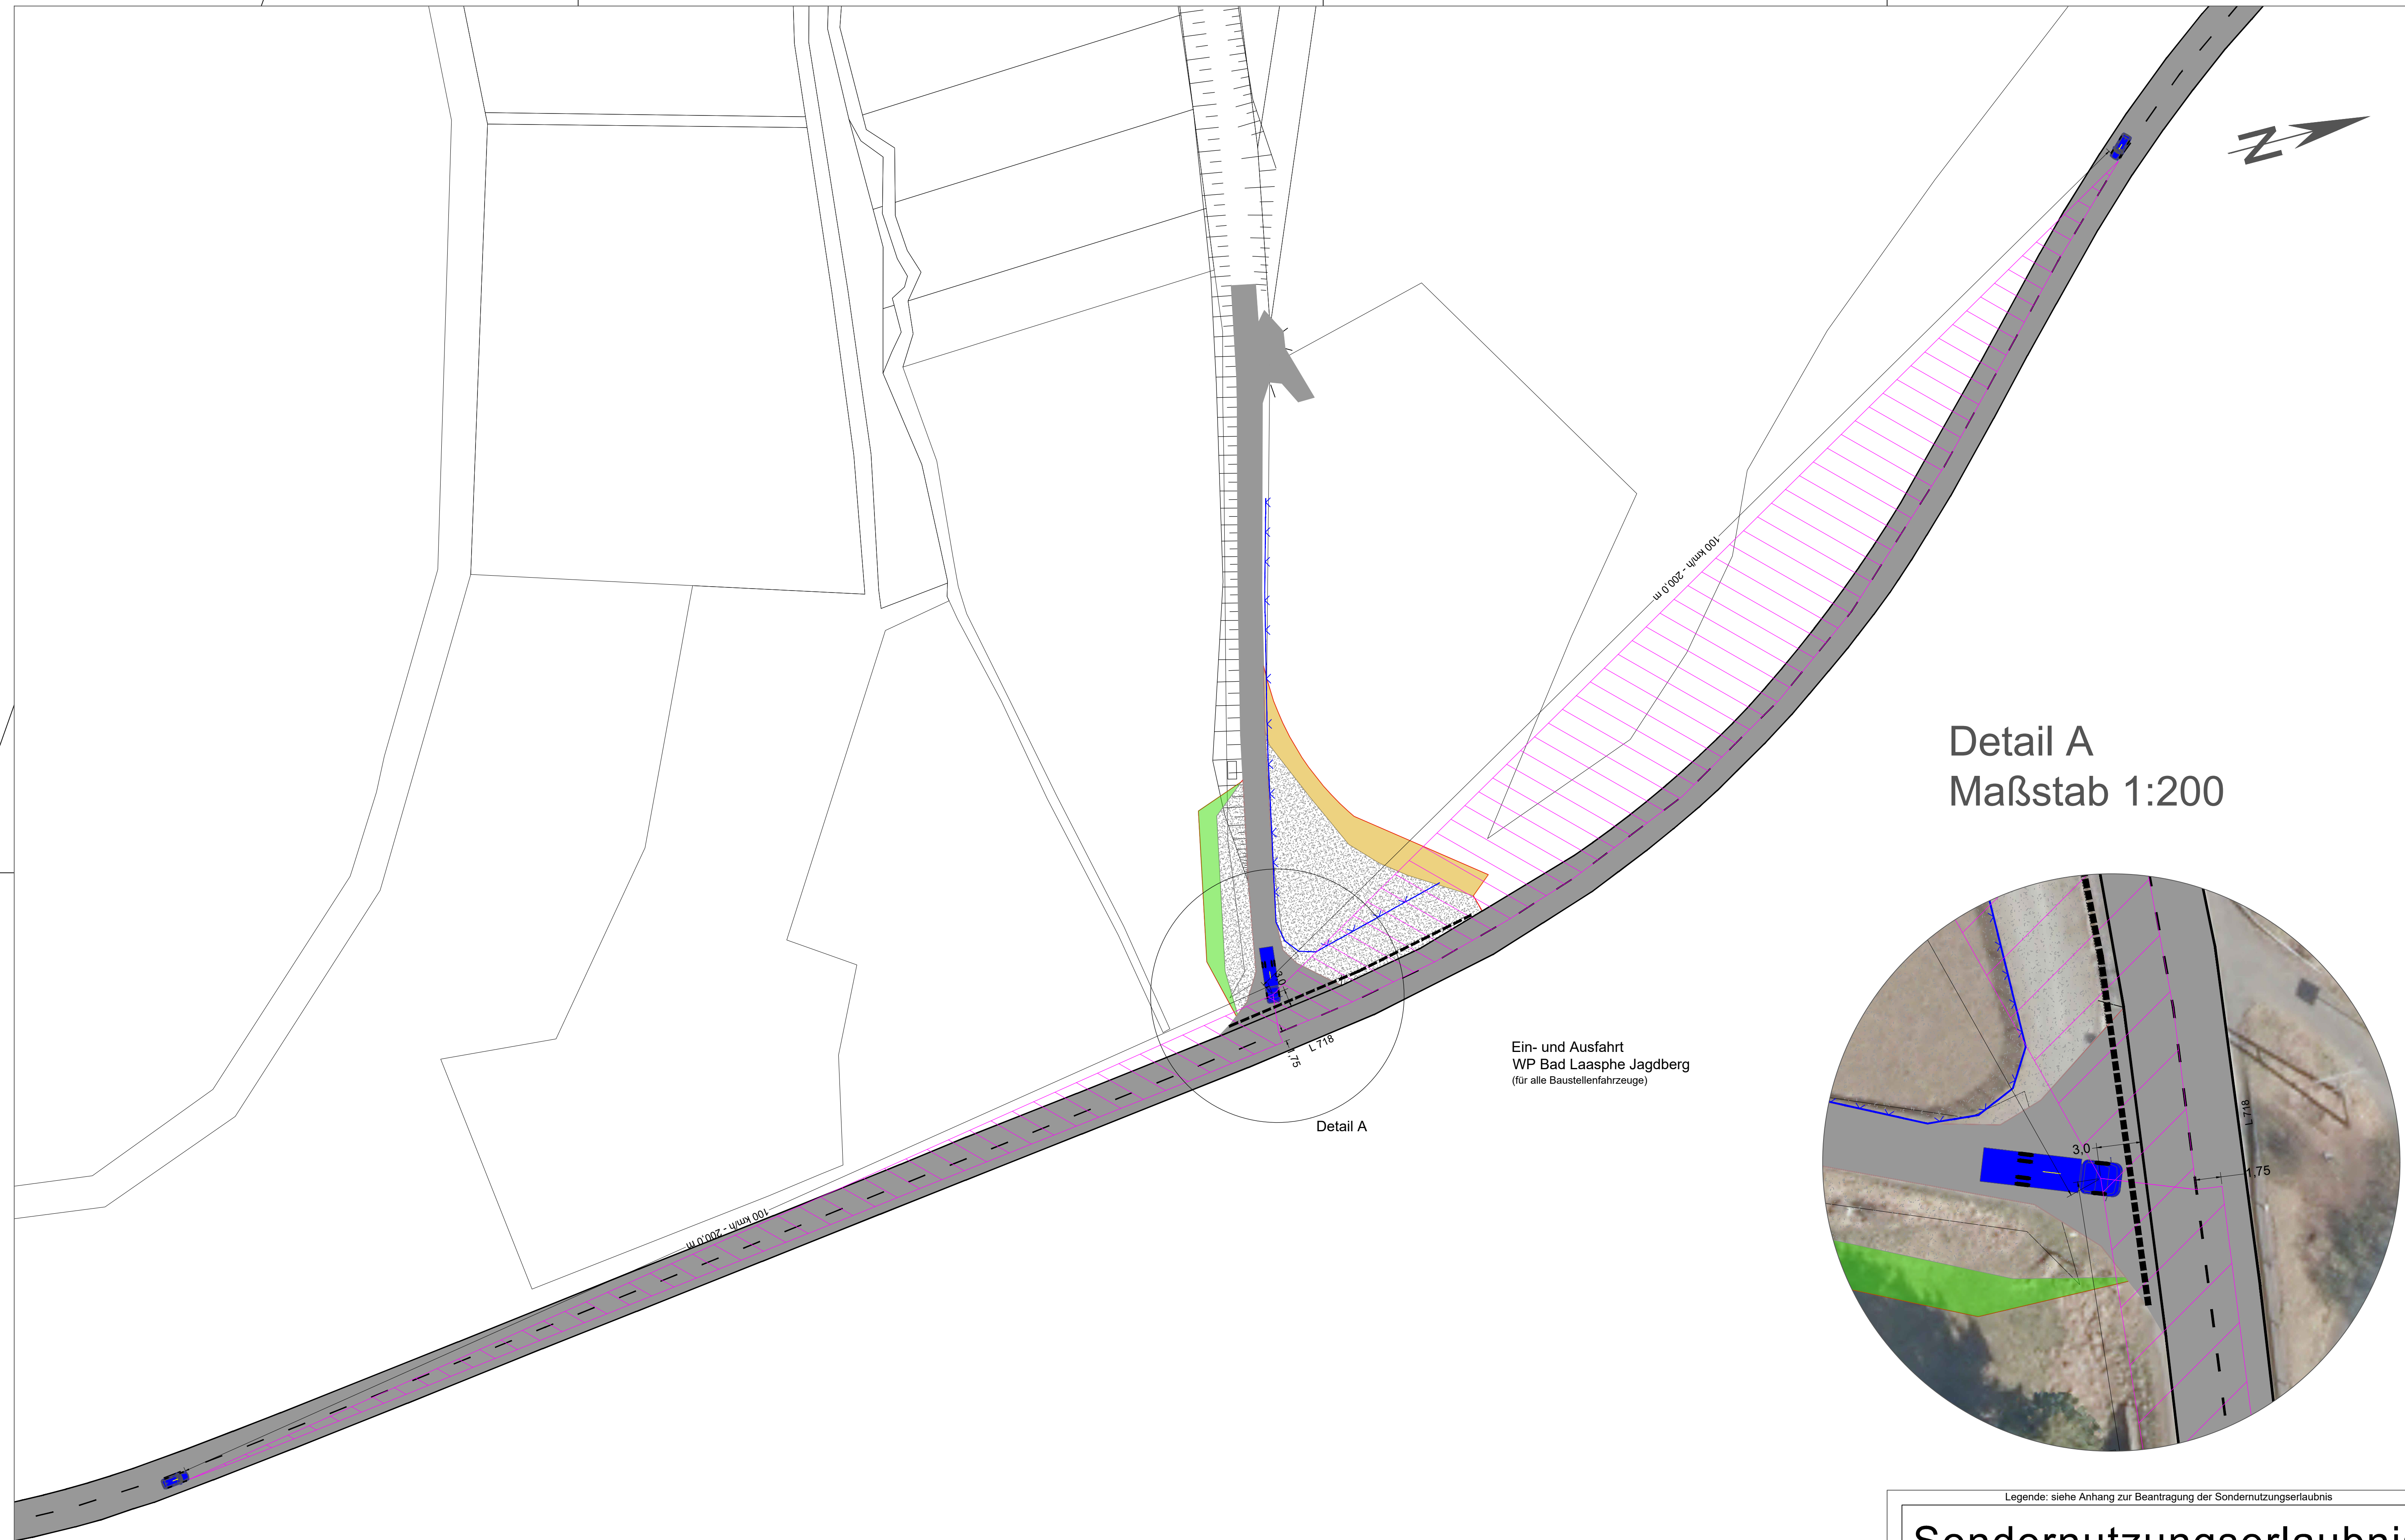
N

100 km/h - 200,0 m

Detail A
Maßstab 1:200

3,0
1,75
L 718

Ein- und Ausfahrt
WP Bad Laasphe Jagdberg
(für alle Baustellenfahrzeuge)

Detail A

100 km/h - 200,0 m

3,0
L 718
1,75

Legende: siehe Anhang zur Beantragung der Sondernutzungserlaubnis

Sondernutzungserlaubni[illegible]